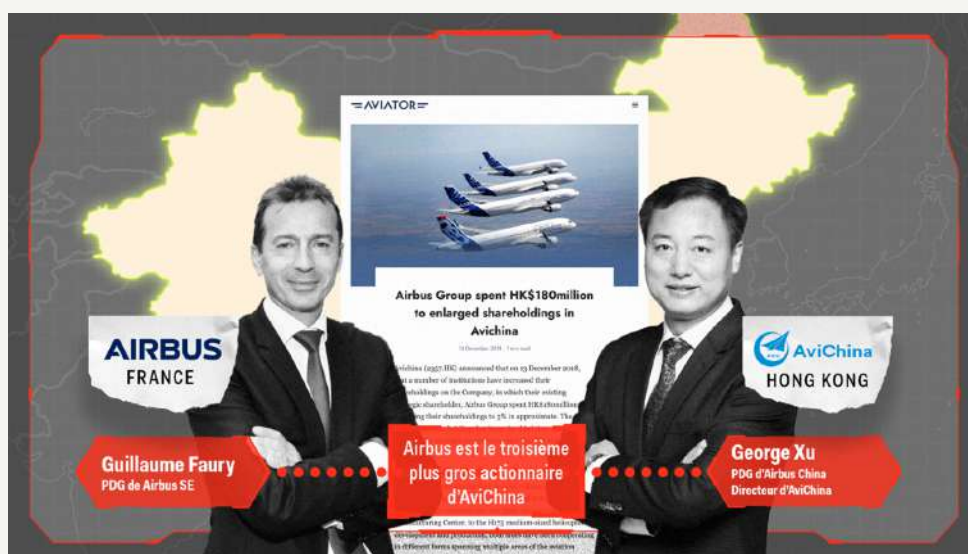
AVIATOR

Airbus Group spent HK$180million to enlarged shareholdings in Avichina

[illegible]

AIRBUS
FRANCE

AviChina
HONG KONG

Guillaume Faury
PDG de Airbus SE

Airbus est le troisième plus gros actionnaire d'AviChina

George Xu
PDG d'Airbus China
Directeur d'AviChina